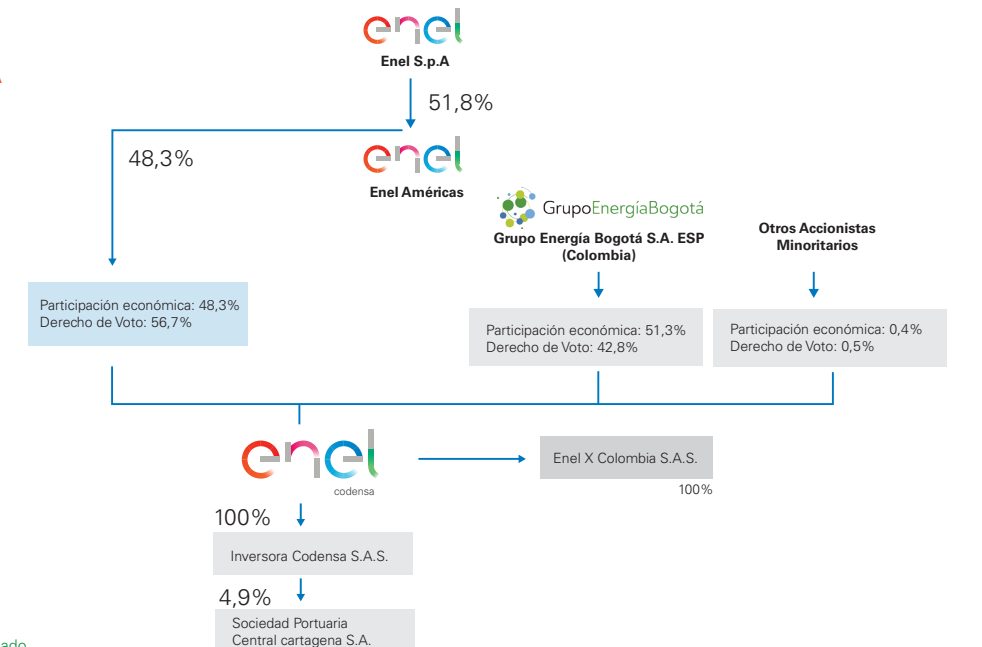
enel
Enel S.p.A

51,8%

48,3%

enel
Enel Américas

GrupoEnergíaBogotá
Grupo Energía Bogotá S.A. ESP (Colombia)

Otros Accionistas Minoritarios

Participación económica: 48,3%
Derecho de Voto: 56,7%

Participación económica: 51,3%
Derecho de Voto: 42,8%

Participación económica: 0,4%
Derecho de Voto: 0,5%

enel
codensa

Enel X Colombia S.A.S.
100%

100%

Inversora Codensa S.A.S.

4,9%

Sociedad Portuaria Central cartagena S.A.

ado